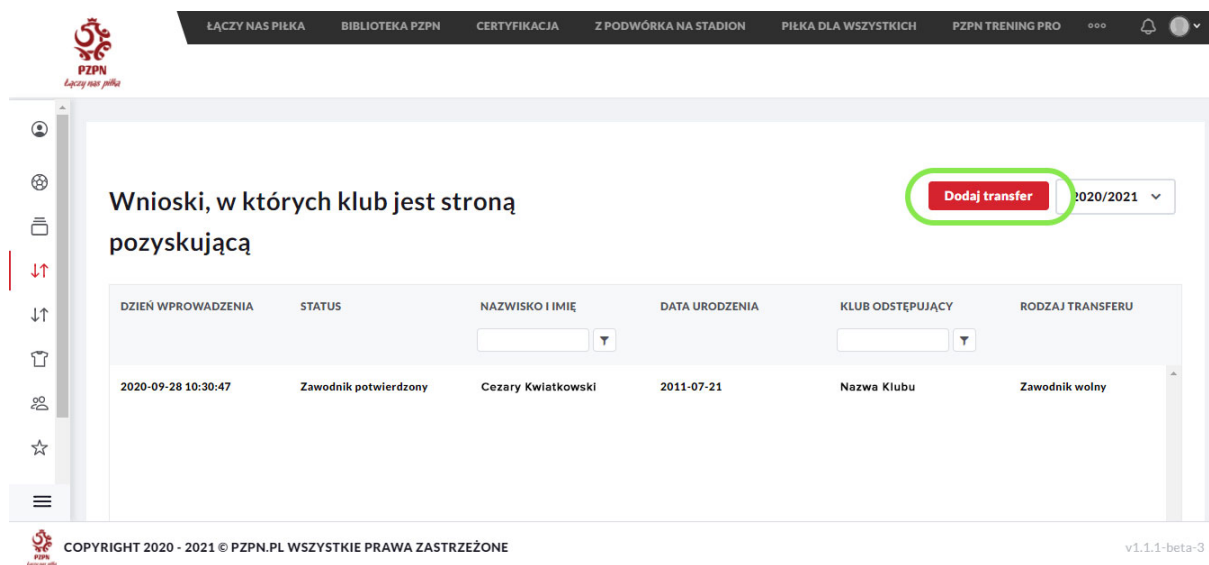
PZPN
Łączy nas piłka

ŁĄCZY NAS PIŁKA BIBLIOTEKA PZPN CERTYFIKACJA Z PODWÓRKA NA STADION PIŁKA DLA WSZYSTKICH PZPN TRENING PRO

Wnioski, w których klub jest stroną pozyskującą

Dodaj transfer

2020/2021

| DZIEŃ WPROWADZENIA | STATUS | NAZWISKO I IMIĘ | DATA URODZENIA | KLUB ODSTĘPUJĄCY | RODZAJ TRANSFERU |
|---|---|---|---|---|---|
| 2020-09-28 10:30:47 | Zawodnik potwierdzony | Cezary Kwiatkowski | 2011-07-21 | Nazwa Klubu | Zawodnik wolny |

PZPN
COPYRIGHT 2020 - 2021 © PZPN.PL WSZYSTKIE PRAWA ZASTRZEŻONE

v1.1.1-beta-3